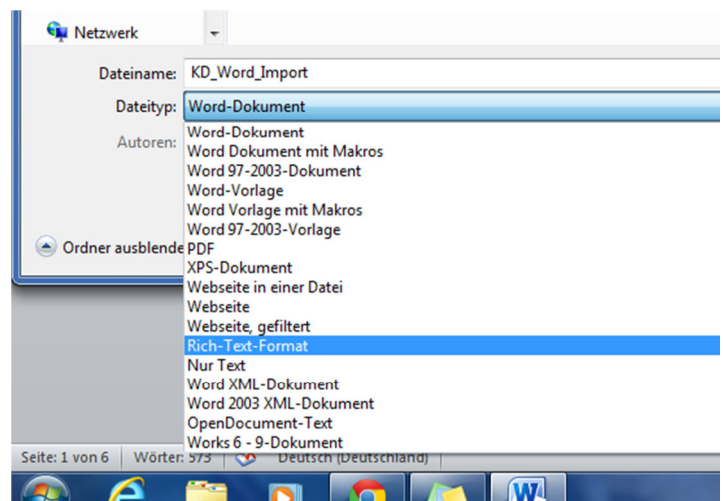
Netzwerk

Dateiname: KD_Word_Import

Dateityp: Word-Dokument

Autoren:

Ordner ausblende

Word-Dokument
Word Dokument mit Makros
Word 97-2003-Dokument
Word-Vorlage
Word Vorlage mit Makros
Word 97-2003-Vorlage
PDF
XPS-Dokument
Webseite in einer Datei
Webseite
Webseite, gefiltert
Rich-Text-Format
Nur Text
Word XML-Dokument
Word 2003 XML-Dokument
OpenDocument-Text
Works 6 - 9-Dokument

Seite: 1 von 6 | Wörter: 573 | Deutsch (Deutschland)